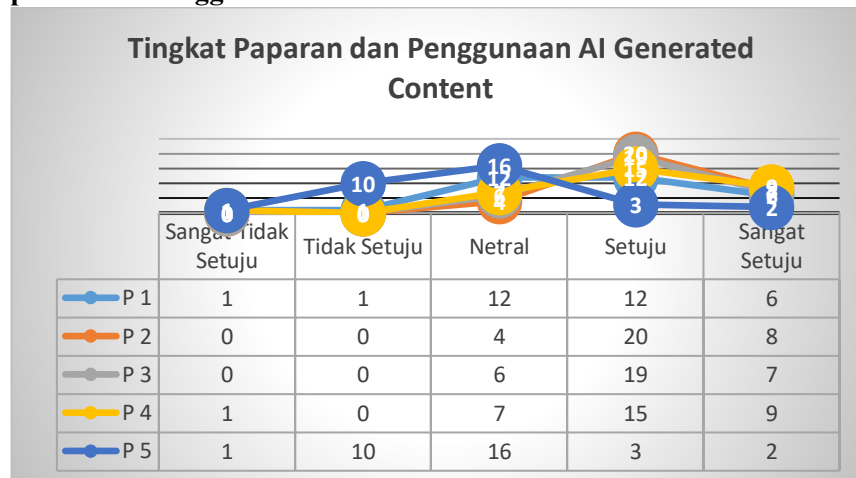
Tingkat Paparan dan Penggunaan AI Generated Content

|  | Sangat Tidak Setuju | Tidak Setuju | Netral | Setuju | Sangat Setuju |
|---|---|---|---|---|---|
| P 1 | 1 | 1 | 12 | 12 | 6 |
| P 2 | 0 | 0 | 4 | 20 | 8 |
| P 3 | 0 | 0 | 6 | 19 | 7 |
| P 4 | 1 | 0 | 7 | 15 | 9 |
| P 5 | 1 | 10 | 16 | 3 | 2 |